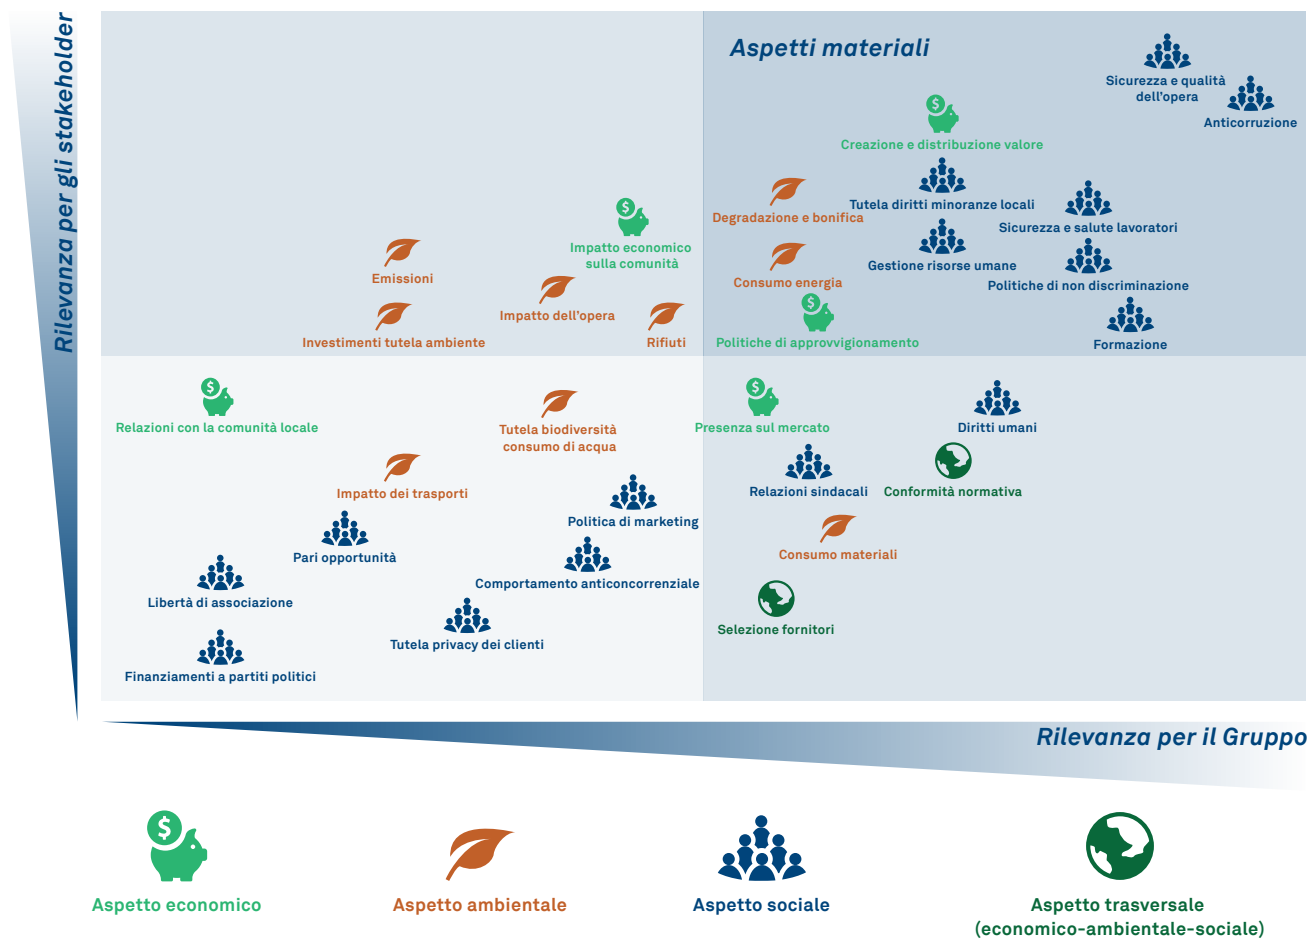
Rilevanza per gli stakeholder

Aspetti materiali

Sicurezza e qualità dell'opera

Anticorruzione

Creazione e distribuzione valore

Degradazione e bonifica

Tutela diritti minoranze locali

Sicurezza e salute lavoratori

Impatto economico sulla comunità

Emissioni

Gestione risorse umane

Consumo energia

Politiche di non discriminazione

Impatto dell'opera

Investimenti tutela ambiente

Rifiuti

Politiche di approvvigionamento

Formazione

Relazioni con la comunità locale

Tutela biodiversità consumo di acqua

Presenza sul mercato

Diritti umani

Impatto dei trasporti

Relazioni sindacali

Conformità normativa

Politica di marketing

Pari opportunità

Consumo materiali

Comportamento anticoncorrenziale

Libertà di associazione

Selezione fornitori

Tutela privacy dei clienti

Finanziamenti a partiti politici

Rilevanza per il Gruppo

Aspetto economico

Aspetto ambientale

Aspetto sociale

Aspetto trasversale (economico-ambientale-sociale)